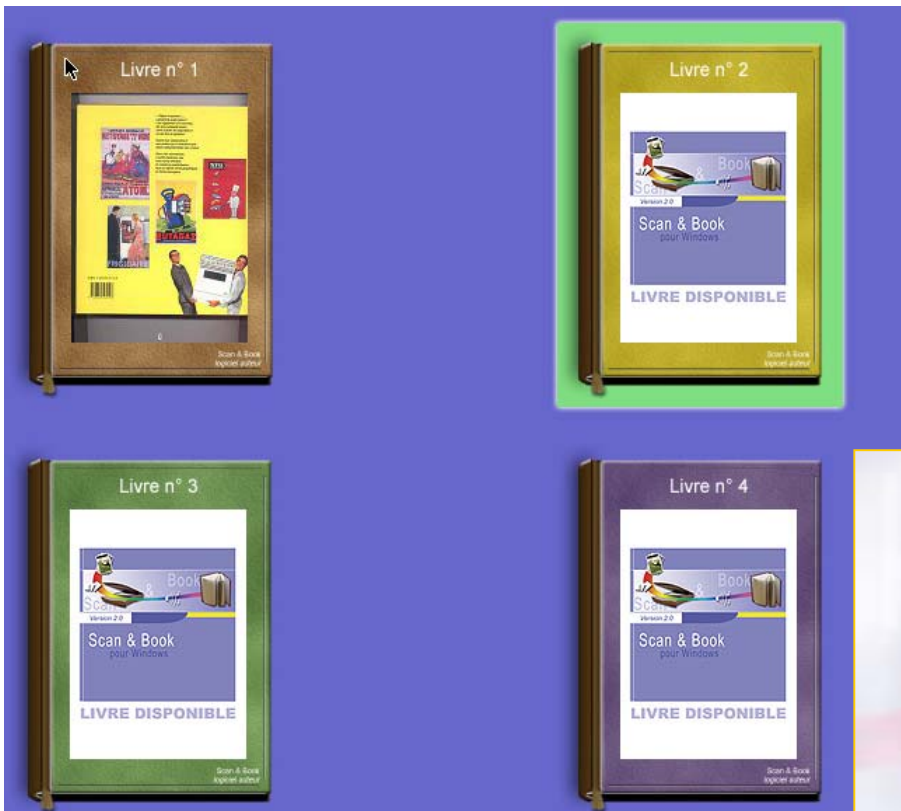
Livre n° 1

Scan & Book
logiciel auteur

Livre n° 2

Book
Scan & Book
Version 2.0
Scan & Book
pour Windows
LIVRE DISPONIBLE

Scan & Book
logiciel auteur

Livre n° 3

Book
Scan & Book
Version 2.0
Scan & Book
pour Windows
LIVRE DISPONIBLE

Scan & Book
logiciel auteur

Livre n° 4

Book
Scan & Book
Version 2.0
Scan & Book
pour Windows
LIVRE DISPONIBLE

Scan & Book
logiciel auteur